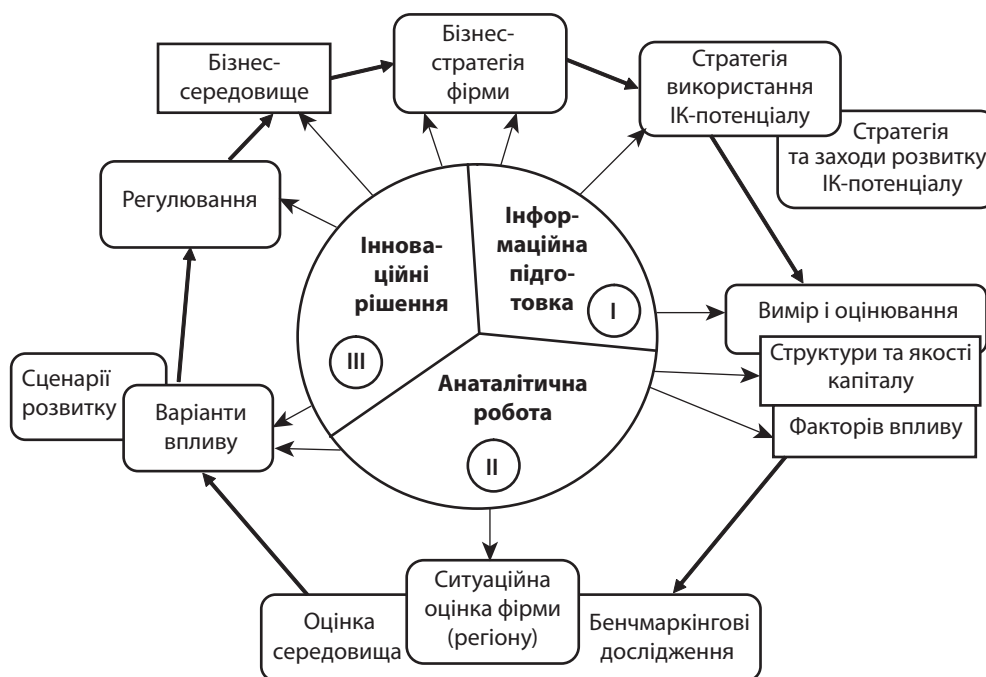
Бізнес-середовище

Бізнес-стратегія фірми

Стратегія використання ІК-потенціалу

Стратегія та заходи розвитку ІК-потенціалу

Регулювання

Іннова-ційні рішення

Інфор-маційна підго-товка

I

III

Вимір і оцінювання

Структури та якості капіталу

Аналітична робота

Сценарії розвитку

Варіанти впливу

II

Факторів впливу

Ситуаційна оцінка фірми (регіону)

Оцінка середовища

Бенчмаркінгові дослідження